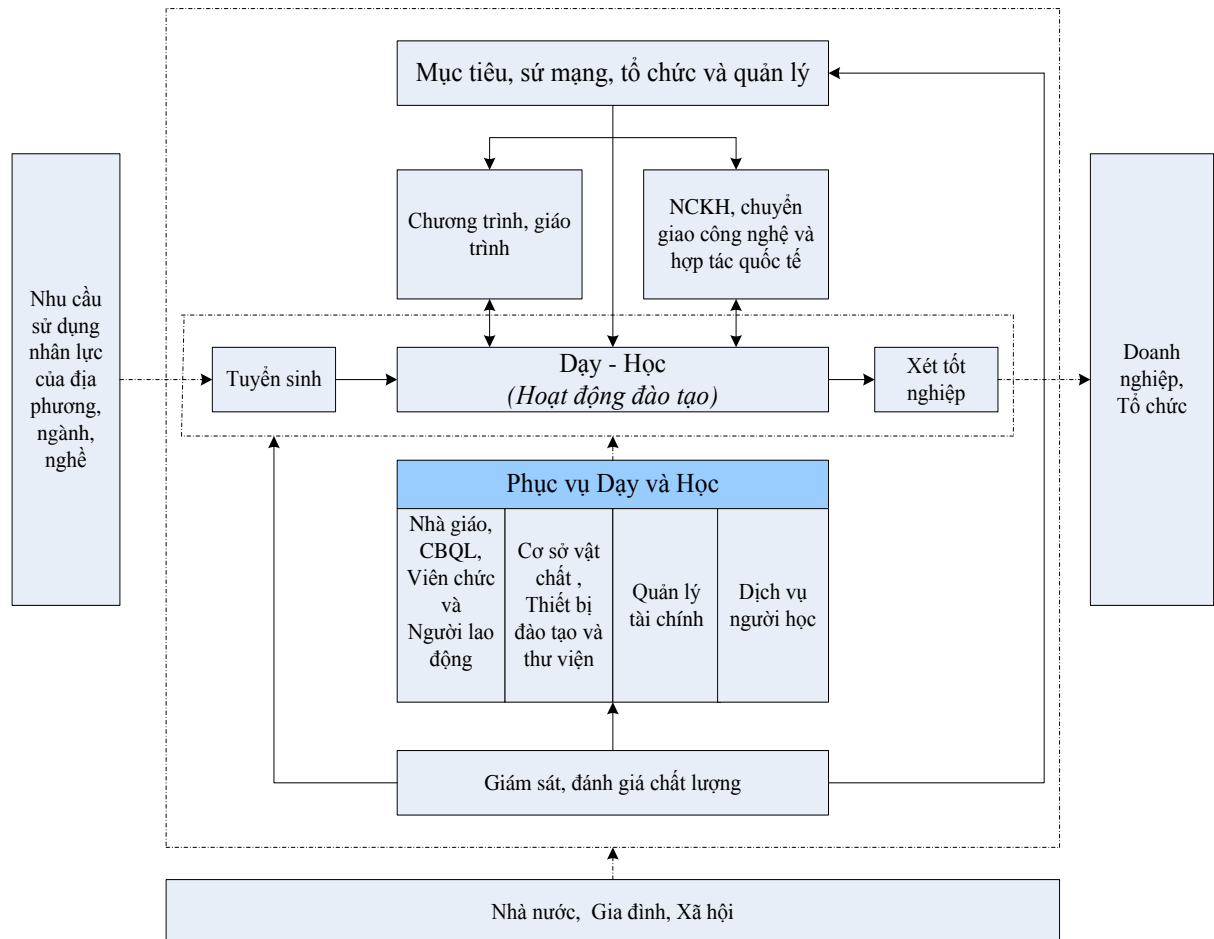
Mục tiêu, sứ mạng, tổ chức và quản lý

Chương trình, giáo trình

NCKH, chuyển giao công nghệ và hợp tác quốc tế

Nhu cầu sử dụng nhân lực của địa phương, ngành, nghề

Tuyển sinh

Dạy - Học
(Hoạt động đào tạo)

Xét tốt nghiệp

Doanh nghiệp, Tổ chức

Phục vụ Dạy và Học

Nhà giáo, CBQL, Viên chức và Người lao động

Cơ sở vật chất , Thiết bị đào tạo và thư viện

Quản lý tài chính

Dịch vụ người học

Giám sát, đánh giá chất lượng

Nhà nước, Gia đình, Xã hội